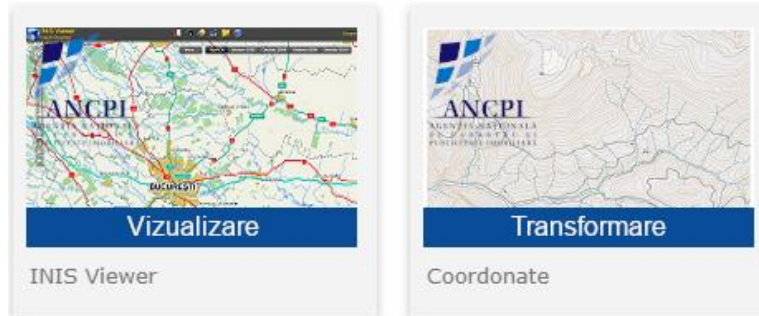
INIS Viewer

ANCPI
AGENȚIA NAȚIONALĂ DE CADASTRU ȘI PUBLICITATE IMOBILIARĂ

BUCUREȘTI

Vizualizare

INIS Viewer

ANCPI
AGENȚIA NAȚIONALĂ DE CADASTRU ȘI PUBLICITATE IMOBILIARĂ

Transformare

Coordonate